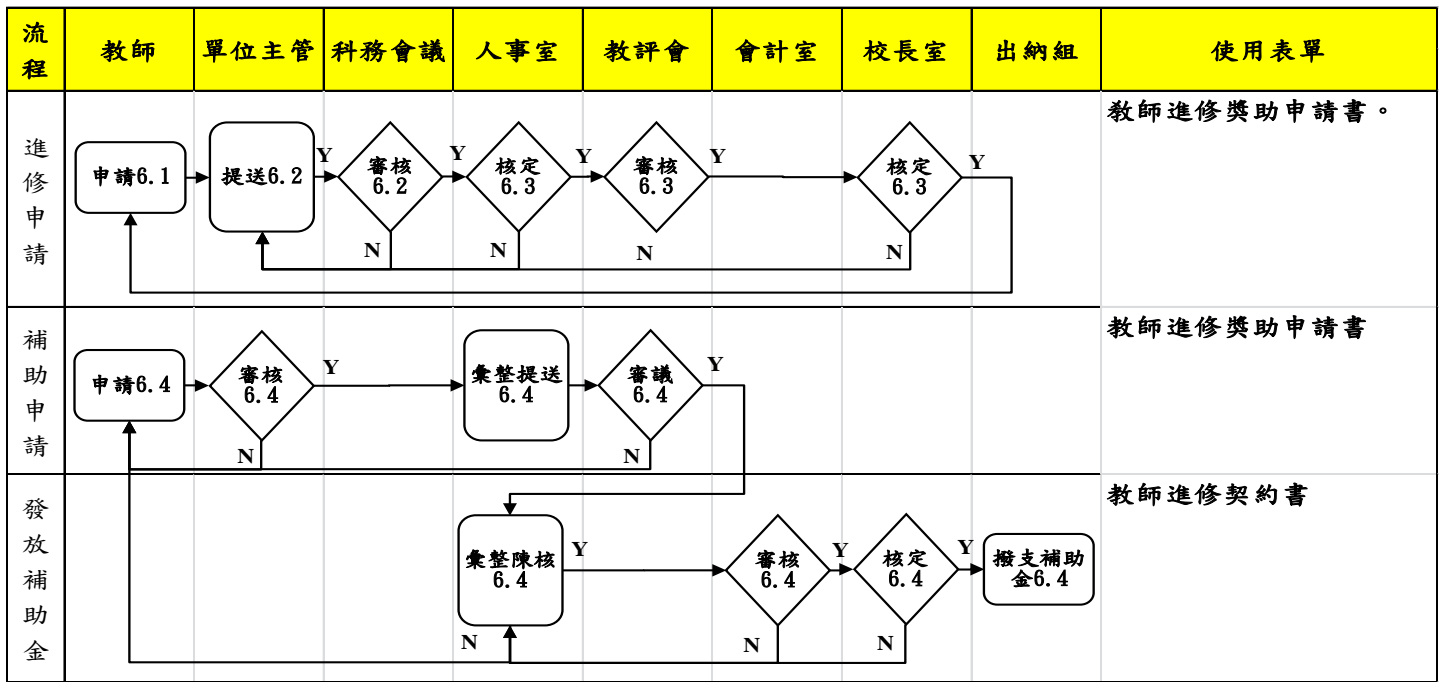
| 流程 | 教師 | 單位主管 | 科務會議 | 人事室 | 教評會 | 會計室 | 校長室 | 出納組 | 使用表單 |
|---|---|---|---|---|---|---|---|---|---|
| 進修申請 | 申請6.1 | 提送6.2 | Y 審核 6.2 N | Y 核定 6.3 N | Y 審核 6.3 N | Y | 核定 6.3 N | Y | 教師進修獎助申請書。 |
| 補助申請 | 申請6.4 | 審核 6.4 N | Y | 彙整提送 6.4 | 審議 6.4 N | Y | | | 教師進修獎助申請書 |
| 發放補助金 | | | | 彙整陳核 6.4 N | Y | 審核 6.4 N | Y 核定 6.4 N | Y 撥支補助金6.4 | 教師進修契約書 |